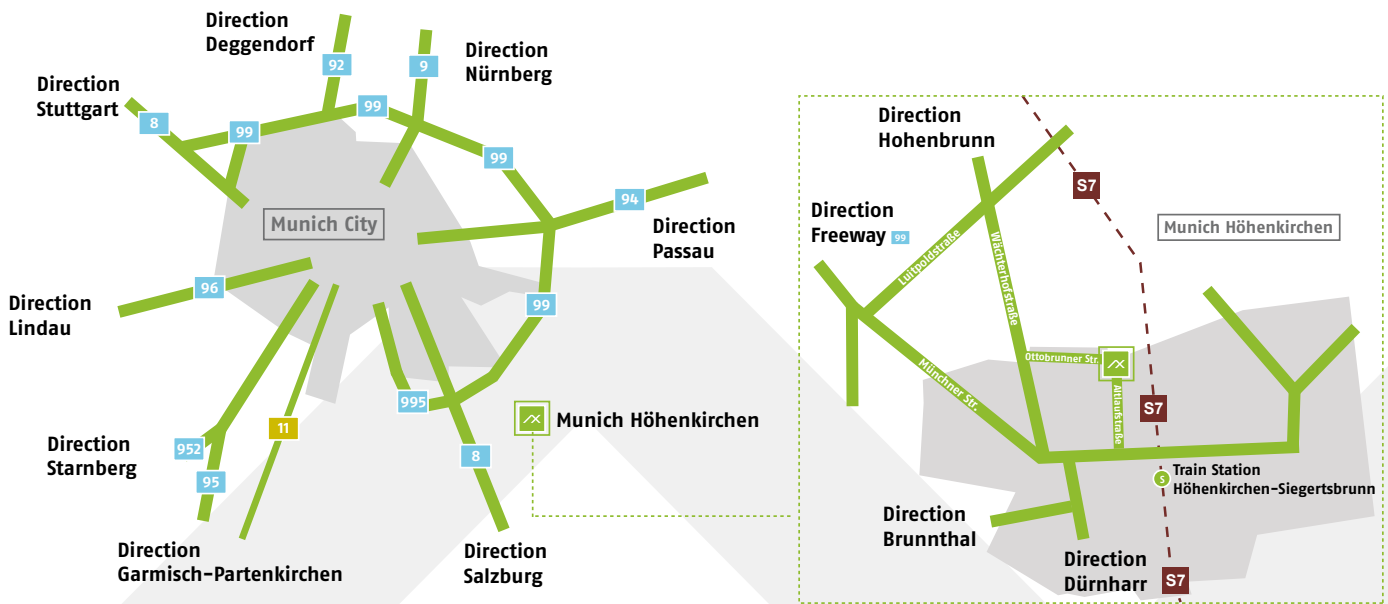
Direction Deggendorf

92

9

Direction Nürnberg

Direction Stuttgart

8

99

99

99

Munich City

94

Direction Passau

96

Direction Lindau

99

995

Munich Höhenkirchen

Direction Starnberg

952

11

95

8

Direction Garmisch-Partenkirchen

Direction Salzburg

Direction Hohenbrunn

S7

Direction Freeway 99

Munich Höhenkirchen

Luitpoldstraße

Wächterhofstraße

Ottobrunner Str.

Münchner Str.

Atlasstraße

S7

Train Station Höhenkirchen-Siegertsbrunn

S

Direction Brunnthal

Direction Dürnharr

S7